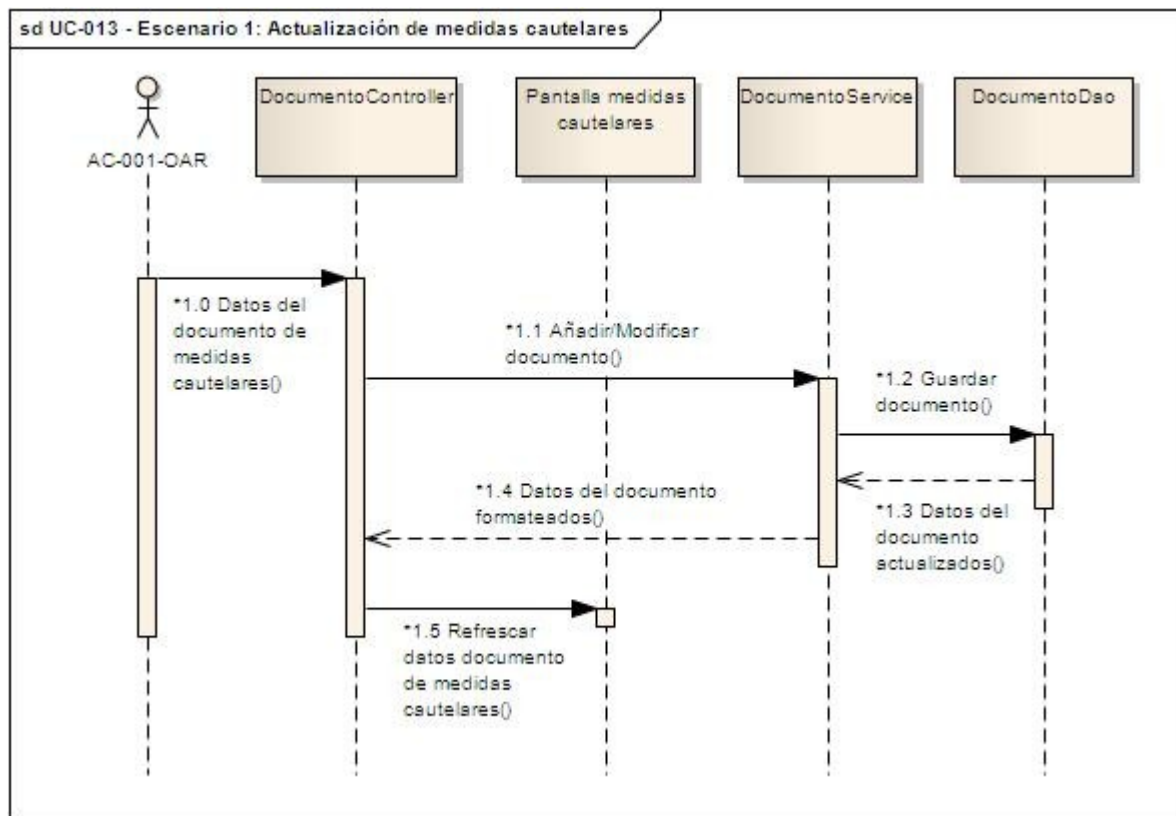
sd UC-013 - Escenario 1: Actualización de medidas cautelares

AC-001-OAR

DocumentoController

Pantalla medidas cautelares

DocumentoService

DocumentoDao

*1.0 Datos del documento de medidas cautelares()

*1.1 Añadir/Modificar documento()

*1.2 Guardar documento()

*1.3 Datos del documento actualizados()

*1.4 Datos del documento formateados()

*1.5 Refrescar datos documento de medidas cautelares()